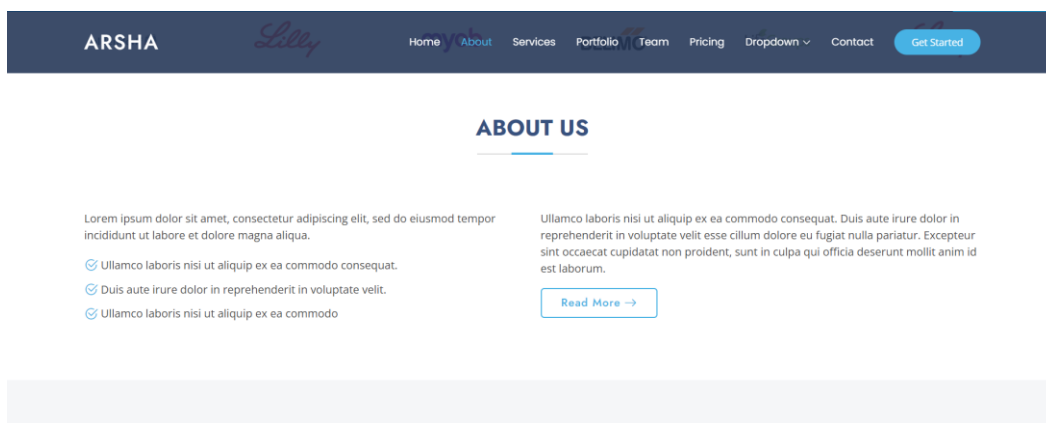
ARSHA

Home About Services Portfolio Team Pricing Dropdown Contact Get Started

ABOUT US

Lorem ipsum dolor sit amet, consectetur adipiscing elit, sed do eiusmod tempor incididunt ut labore et dolore magna aliqua.

Ullamco laboris nisi ut aliquip ex ea commodo consequat.

Duis aute irure dolor in reprehenderit in voluptate velit.

Ullamco laboris nisi ut aliquip ex ea commodo

Ullamco laboris nisi ut aliquip ex ea commodo consequat. Duis aute irure dolor in reprehenderit in voluptate velit esse cillum dolore eu fugiat nulla pariatur. Excepteur sint occaecat cupidatat non proident, sunt in culpa qui officia deserunt mollit anim id est laborum.

Read More →